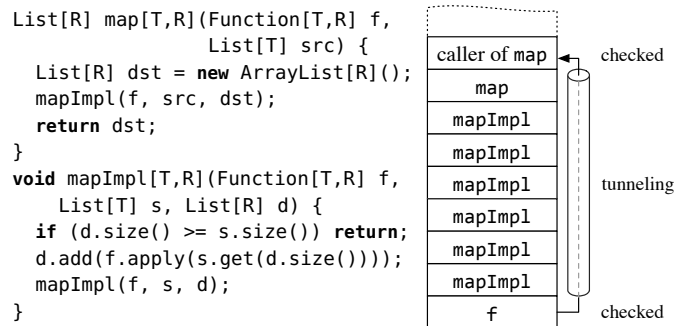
List[R] map[T,R](Function[T,R] f,
                 List[T] src) {
  List[R] dst = new ArrayList[R]();
  mapImpl(f, src, dst);
  return dst;
}
void mapImpl[T,R](Function[T,R] f,
    List[T] s, List[R] d) {
  if (d.size() >= s.size()) return;
  d.add(f.apply(s.get(d.size())));
  mapImpl(f, s, d);
}

caller of map
map
mapImpl
mapImpl
mapImpl
mapImpl
mapImpl
mapImpl
f

checked
tunneling
checked